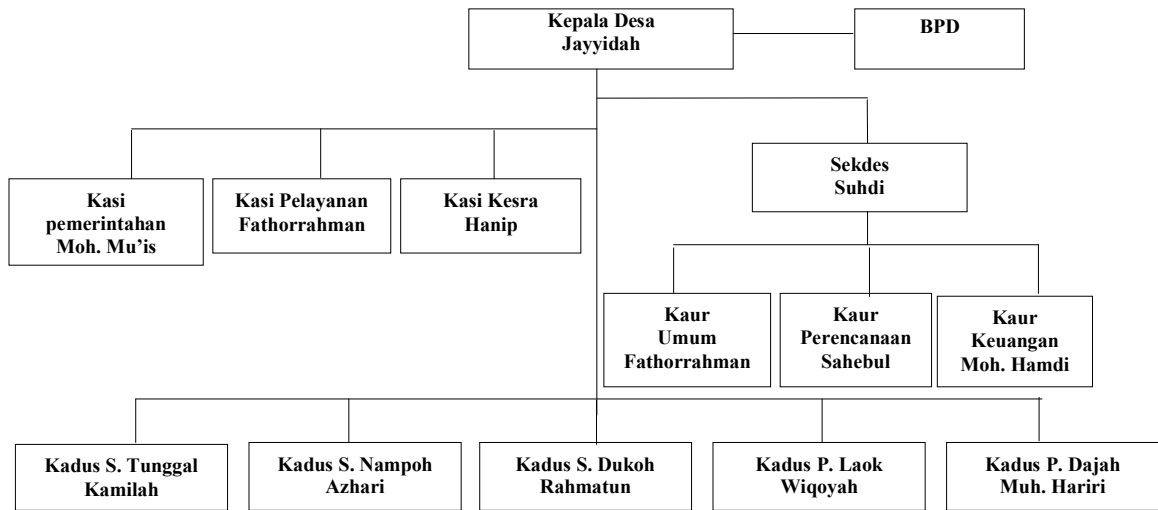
Kepala Desa Jayyidah

BPD

Kasi pemerintahan Moh. Mu'is

Kasi Pelayanan Fathorrahman

Kasi Kesra Hanip

Sekdes Suhdi

Kaur Umum Fathorrahman

Kaur Perencanaan Sahebul

Kaur Keuangan Moh. Hamdi

Kadus S. Tunggal Kamilah

Kadus S. Nampoh Azhari

Kadus S. Dukoh Rahmatun

Kadus P. Laok Wiqoyah

Kadus P. Dajah Muh. Hariri